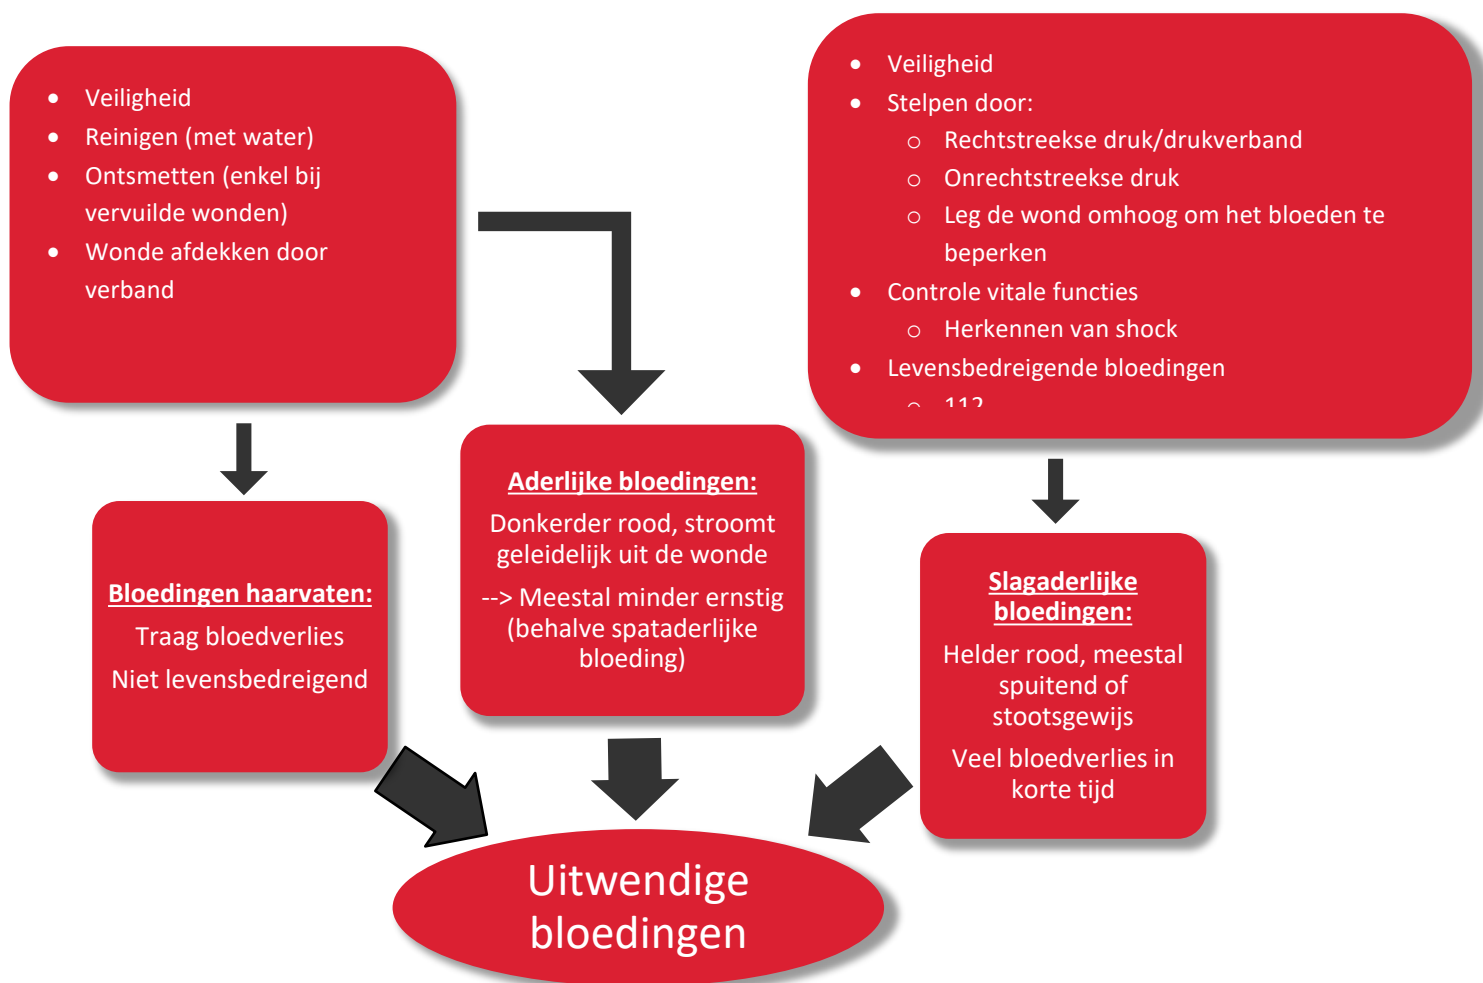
- Veiligheid
- Reinigen (met water)
- Ontsmetten (enkel bij vervuilde wonden)
- Wonde afdekken door verband

- Veiligheid
- Stelpen door:
  - Rechtstreekse druk/drukverband
  - Onrechtstreekse druk
  - Leg de wond omhoog om het bloeden te beperken
- Controle vitale functies
  - Herkennen van shock
- Levensbedreigende bloedingen
  - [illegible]

**Bloedingen haarvaten:**

Traag bloedverlies

Niet levensbedreigend

**Aderlijke bloedingen:**

Donkerder rood, stroomt geleidelijk uit de wonde

--> Meestal minder ernstig (behalve spataderlijke bloeding)

**Slagaderlijke bloedingen:**

Helder rood, meestal spuitend of stootsgewijs

Veel bloedverlies in korte tijd

Uitwendige bloedingen